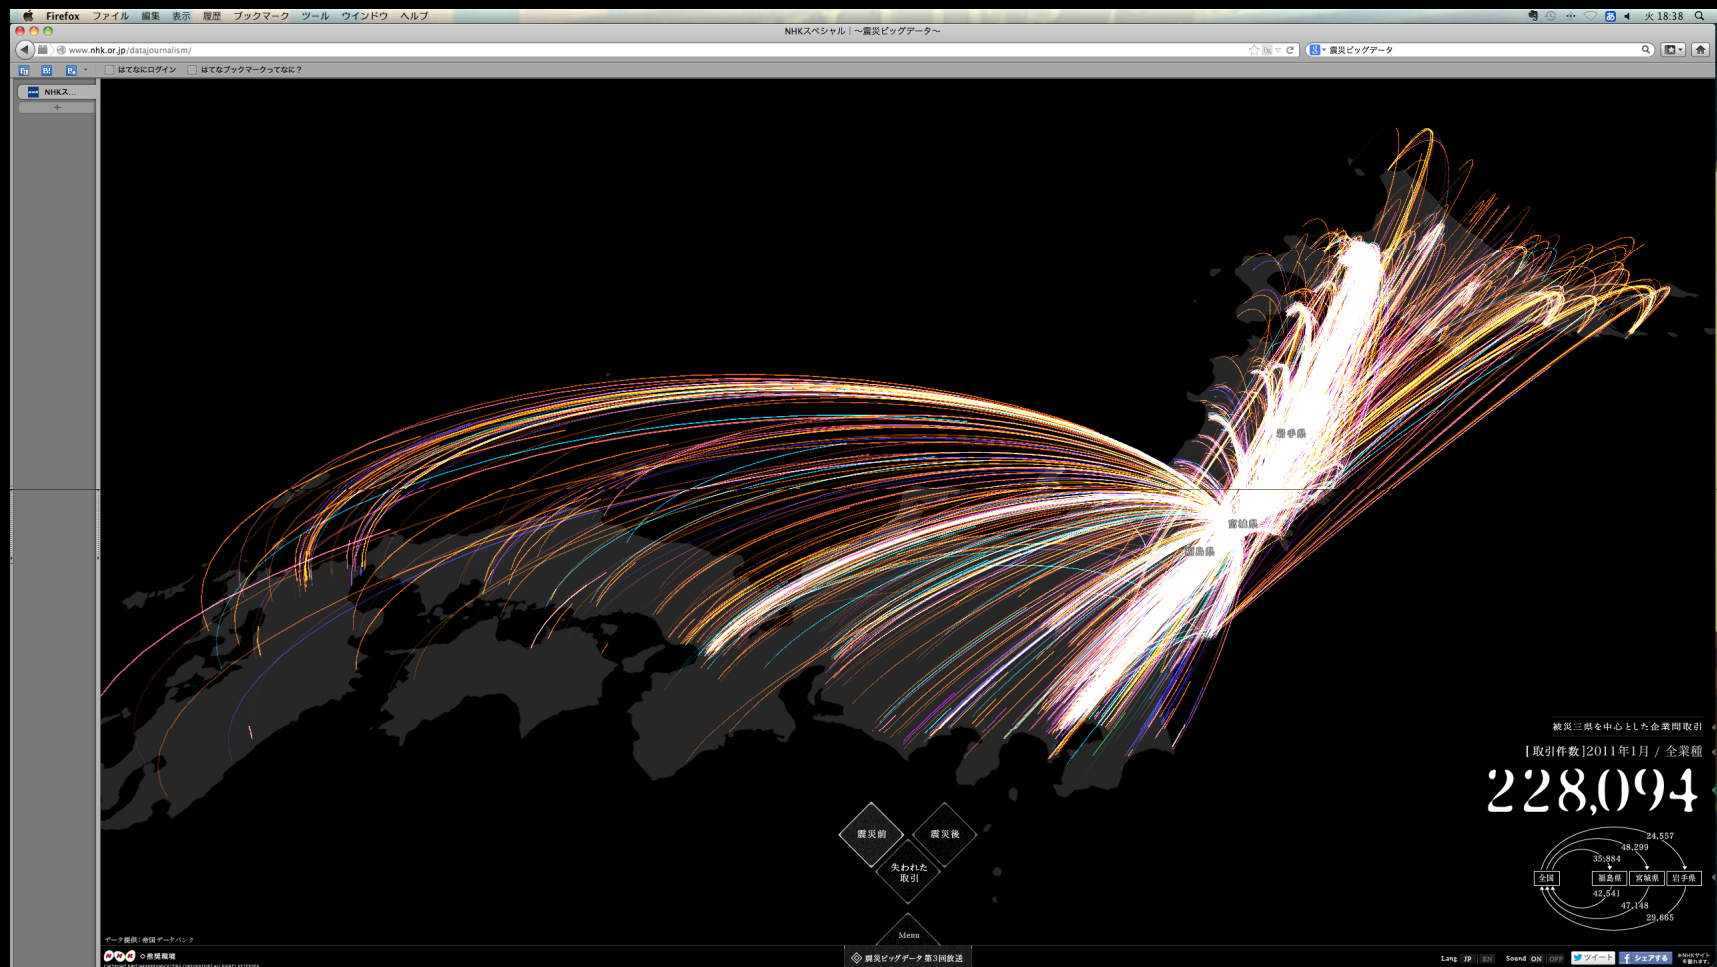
Firefox ファイル 編集 表示 履歴 ブックマーク ツール ウインドウ ヘルプ

火 18:38

NHKスペシャル | ～震災ビッグデータ～

www.nhk.or.jp/datajournalism/

震災ビッグデータ

はてなにログイン はてなブックマークってなに？

NHKス...

岩手県

宮城県

福島県

被災三県を中心とした企業間取引

［取引件数］2011年1月 / 全業種

228,094

24,557
48,299
35,884
全国 福島県 宮城県 岩手県
42,541
47,148
29,665

震災前

震災後

失われた取引

Menu

データ提供：帝国データバンク

震災ビッグデータ 第3回放送

Lang JP EN Sound ON OFF ツイート シェアする